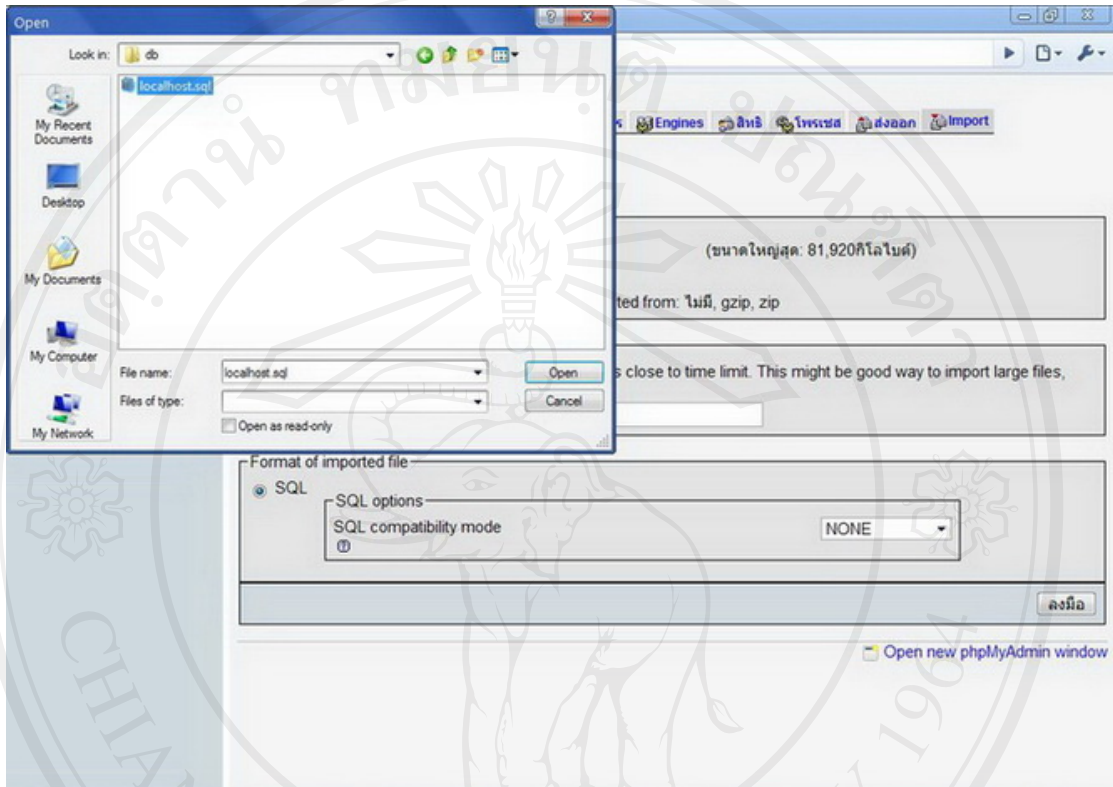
Open

Look in: db

localhost.sql

My Recent Documents

Desktop

My Documents

My Computer

My Network

File name: localhost.sql

Files of type:

Open as read-only

Open

Cancel

s Engines สิทธิ โพรเซส ส่งออก Import

(ขนาดใหญ่สุด: 81,920กิโลไบต์)

ted from: ไม่มี, gzip, zip

s close to time limit. This might be good way to import large files,

Format of imported file

SQL

SQL options

SQL compatibility mode

NONE

ลงมือ

Open new phpMyAdmin window

CHIA